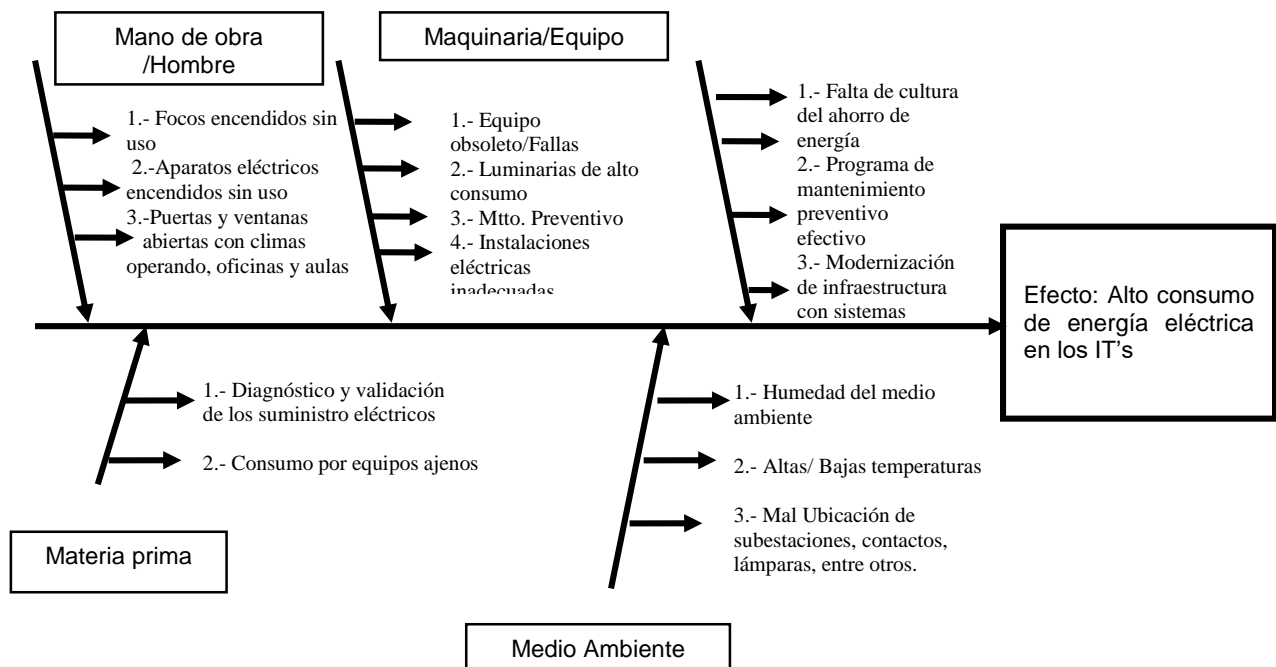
Mano de obra /Hombre

1.- Focos encendidos sin uso
2.-Aparatos eléctricos encendidos sin uso
3.-Puertas y ventanas abiertas con climas operando, oficinas y aulas

Maquinaria/Equipo

1.- Equipo obsoleto/Fallas
2.- Luminarias de alto consumo
3.- Mtto. Preventivo
4.- Instalaciones eléctricas inadecuadas

1.- Falta de cultura del ahorro de energía
2.- Programa de mantenimiento preventivo efectivo
3.- Modernización de infraestructura con sistemas

Efecto: Alto consumo de energía eléctrica en los IT's

1.- Diagnóstico y validación de los suministro eléctricos
2.- Consumo por equipos ajenos

Materia prima

1.- Humedad del medio ambiente
2.- Altas/ Bajas temperaturas
3.- Mal Ubicación de subestaciones, contactos, lámparas, entre otros.

Medio Ambiente